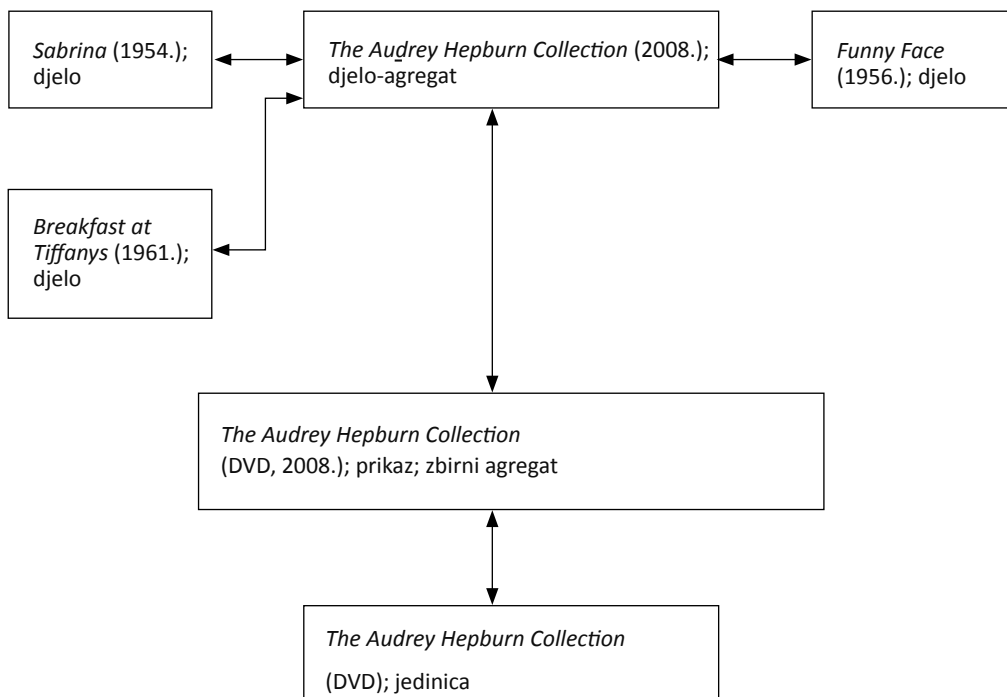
Sabrina (1954.); djelo

The Audrey Hepburn Collection (2008.); djelo-agregat

Funny Face (1956.); djelo

Breakfast at Tiffanys (1961.); djelo

The Audrey Hepburn Collection (DVD, 2008.); prikaz; zbirni agregat

The Audrey Hepburn Collection (DVD); jedinica